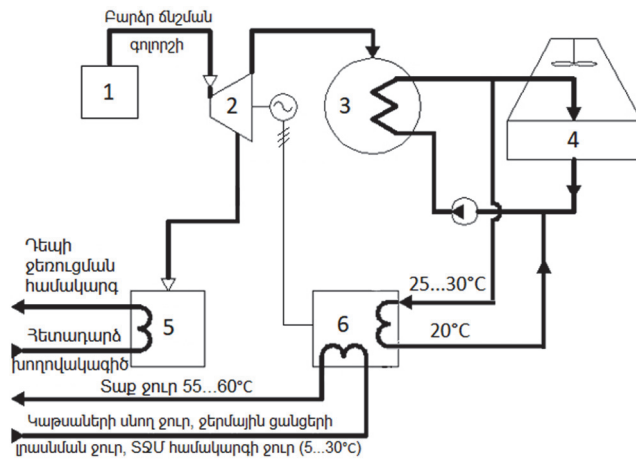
Բարձր ճնշման գոլորշի

1

2

3

4

Դեպի ջեռուցման համակարգ

5

Հետադարձ խողովակագիծ

6

25...30°C

20°C

Տաք ջուր 55...60°C

Կաթսաների սնող ջուր, ջերմային ցանցերի լրասնման ջուր, ՏՋՄ համակարգի ջուր (5...30°C)